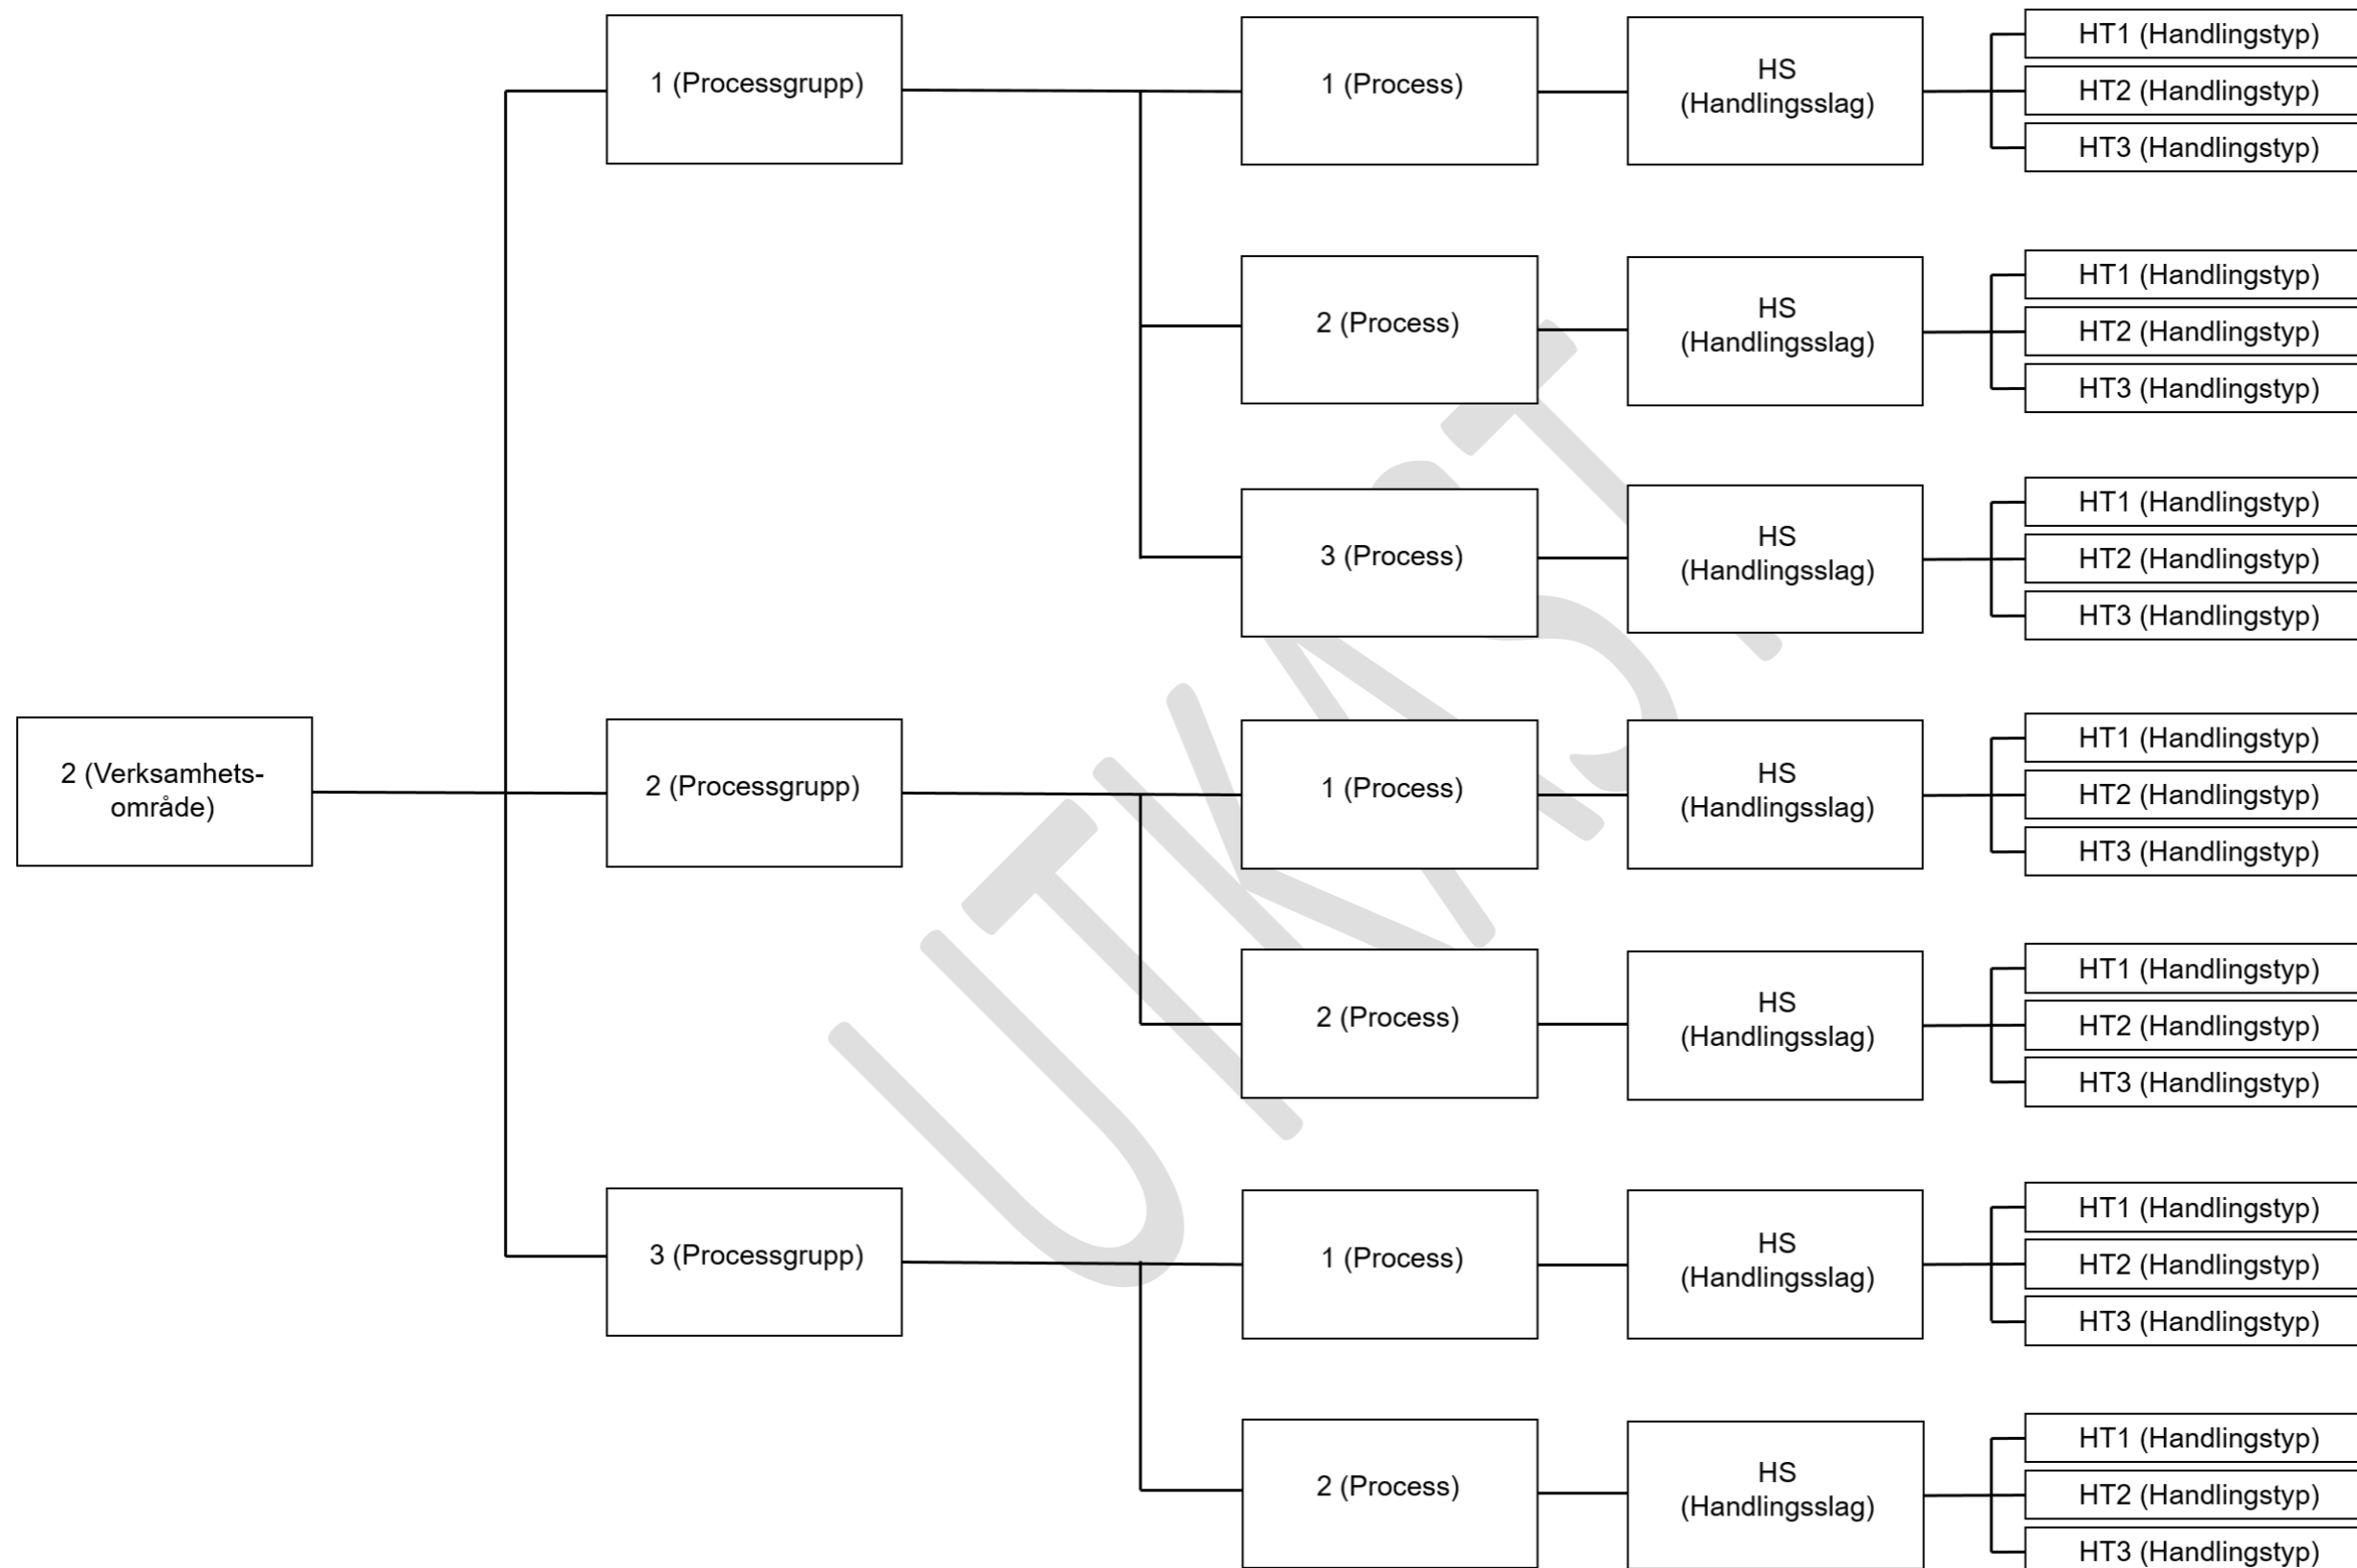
2 (Verksamhetsområde)

1 (Processgrupp)

1 (Process)

HS (Handlingsslag)

HT1 (Handlingstyp)
HT2 (Handlingstyp)
HT3 (Handlingstyp)

2 (Process)

HS (Handlingsslag)

HT1 (Handlingstyp)
HT2 (Handlingstyp)
HT3 (Handlingstyp)

3 (Process)

HS (Handlingsslag)

HT1 (Handlingstyp)
HT2 (Handlingstyp)
HT3 (Handlingstyp)

2 (Processgrupp)

1 (Process)

HS (Handlingsslag)

HT1 (Handlingstyp)
HT2 (Handlingstyp)
HT3 (Handlingstyp)

2 (Process)

HS (Handlingsslag)

HT1 (Handlingstyp)
HT2 (Handlingstyp)
HT3 (Handlingstyp)

3 (Processgrupp)

1 (Process)

HS (Handlingsslag)

HT1 (Handlingstyp)
HT2 (Handlingstyp)
HT3 (Handlingstyp)

2 (Process)

HS (Handlingsslag)

HT1 (Handlingstyp)
HT2 (Handlingstyp)
HT3 (Handlingstyp)

UTKAST